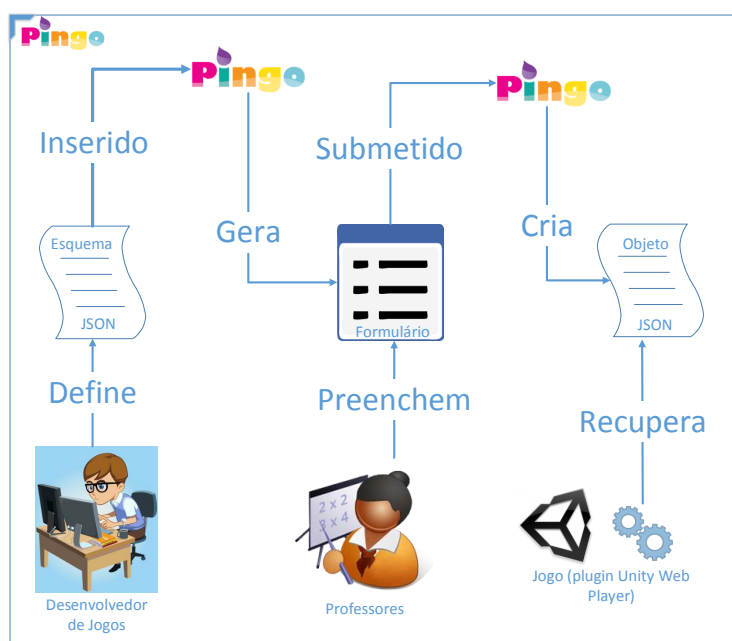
Pingo

Pingo

Inserido

Esquema

JSON

Define

Desenvolvedor de Jogos

Gera

Submetido

Formulário

Preenchem

2 x 2
2 x 4

Professores

Pingo

Cria

Objeto

JSON

Recupera

Jogo (plugin Unity Web Player)